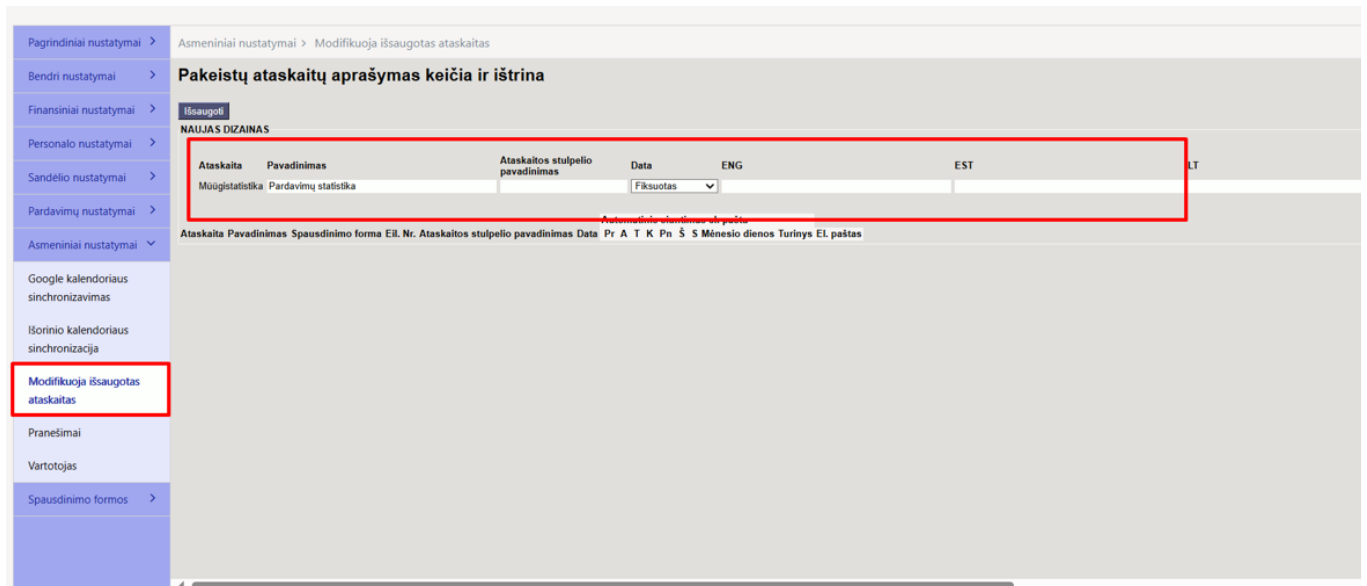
Pagrindiniai nustatymai >

Bendri nustatymai >

Finansiniai nustatymai >

Personalo nustatymai >

Sandėlio nustatymai >

Pardavimų nustatymai >

Asmeniniai nustatymai

Google kalendoriaus sinchronizavimas

Išorinio kalendoriaus sinchronizacija

Modifikuoja išsaugotas ataskaitas

Pranešimai

Vartotojas

Spausdinimo formos >

Asmeniniai nustatymai > Modifikuoja išsaugotas ataskaitas

Pakeistų ataskaitų aprašymas keičia ir ištrina

Išsaugoti

NAUJAS DIZAINAS

| Ataskaita | Pavadinimas | Ataskaitos stulpelio pavadinimas | Data | ENG | EST | LT |
|---|---|---|---|---|---|---|
| Müügistatistika | Pardavimų statistika | | Fiksuotas | | | |

Automatinis siuntimas el. paštu

Ataskaita Pavadinimas Spausdinimo forma Eil. Nr. Ataskaitos stulpelio pavadinimas Data Pr A T K Pn Š S Mėnesio dienos Turinys El. paštas